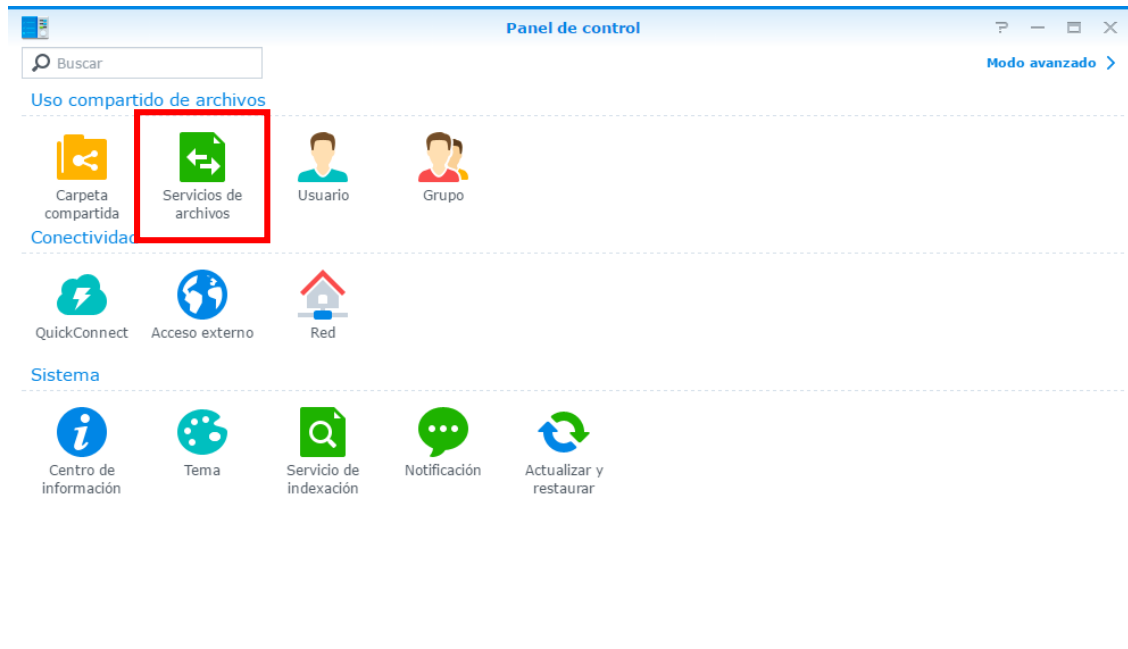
Panel de control

Buscar

Modo avanzado

Uso compartido de archivos

Carpeta compartida

Servicios de archivos

Usuario

Grupo

Conectividad

QuickConnect

Acceso externo

Red

Sistema

Centro de información

Tema

Servicio de indexación

Notificación

Actualizar y restaurar